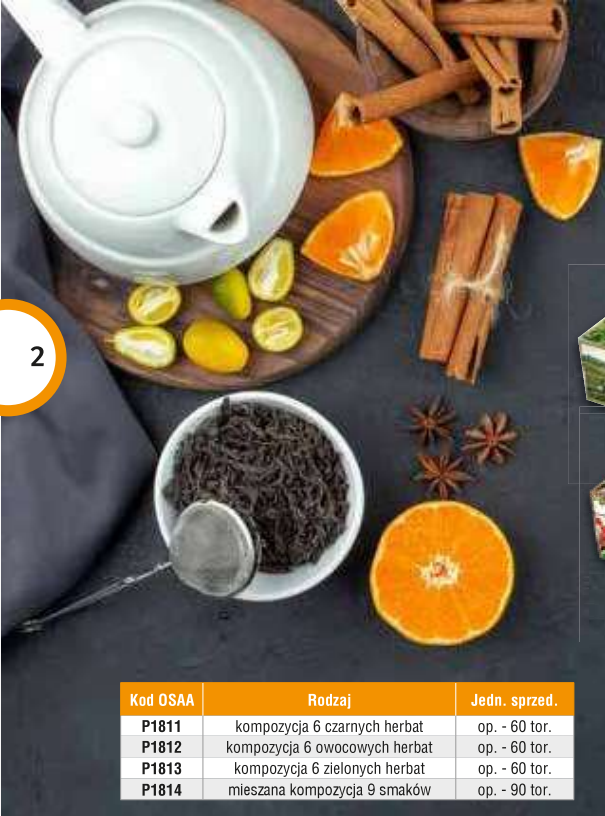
2

| Kod OSAA | Rodzaj | Jedn. sprzed. |
|---|---|---|
| P1811 | kompozycja 6 czarnych herbat | op. - 60 tor. |
| P1812 | kompozycja 6 owocowych herbat | op. - 60 tor. |
| P1813 | kompozycja 6 zielonych herbat | op. - 60 tor. |
| P1814 | mieszana kompozycja 9 smaków | op. - 90 tor. |